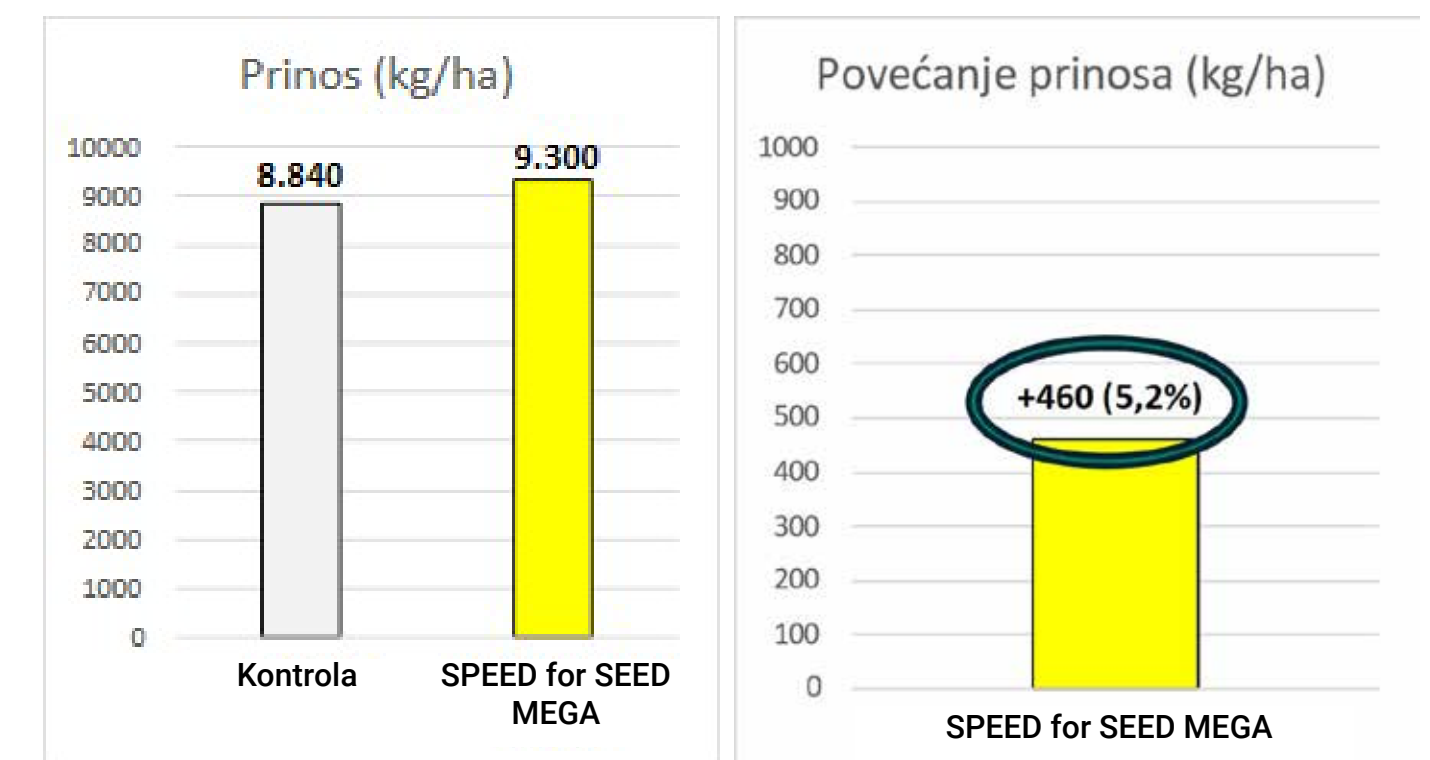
Prinos (kg/ha)

10000
9000
8000
7000
6000
5000
4000
3000
2000
1000
0

8.840
9.300

Kontrola
SPEED for SEED MEGA

Povećanje prinosa (kg/ha)

1000
900
800
700
600
500
400
300
200
100
0

+460 (5,2%)

SPEED for SEED MEGA